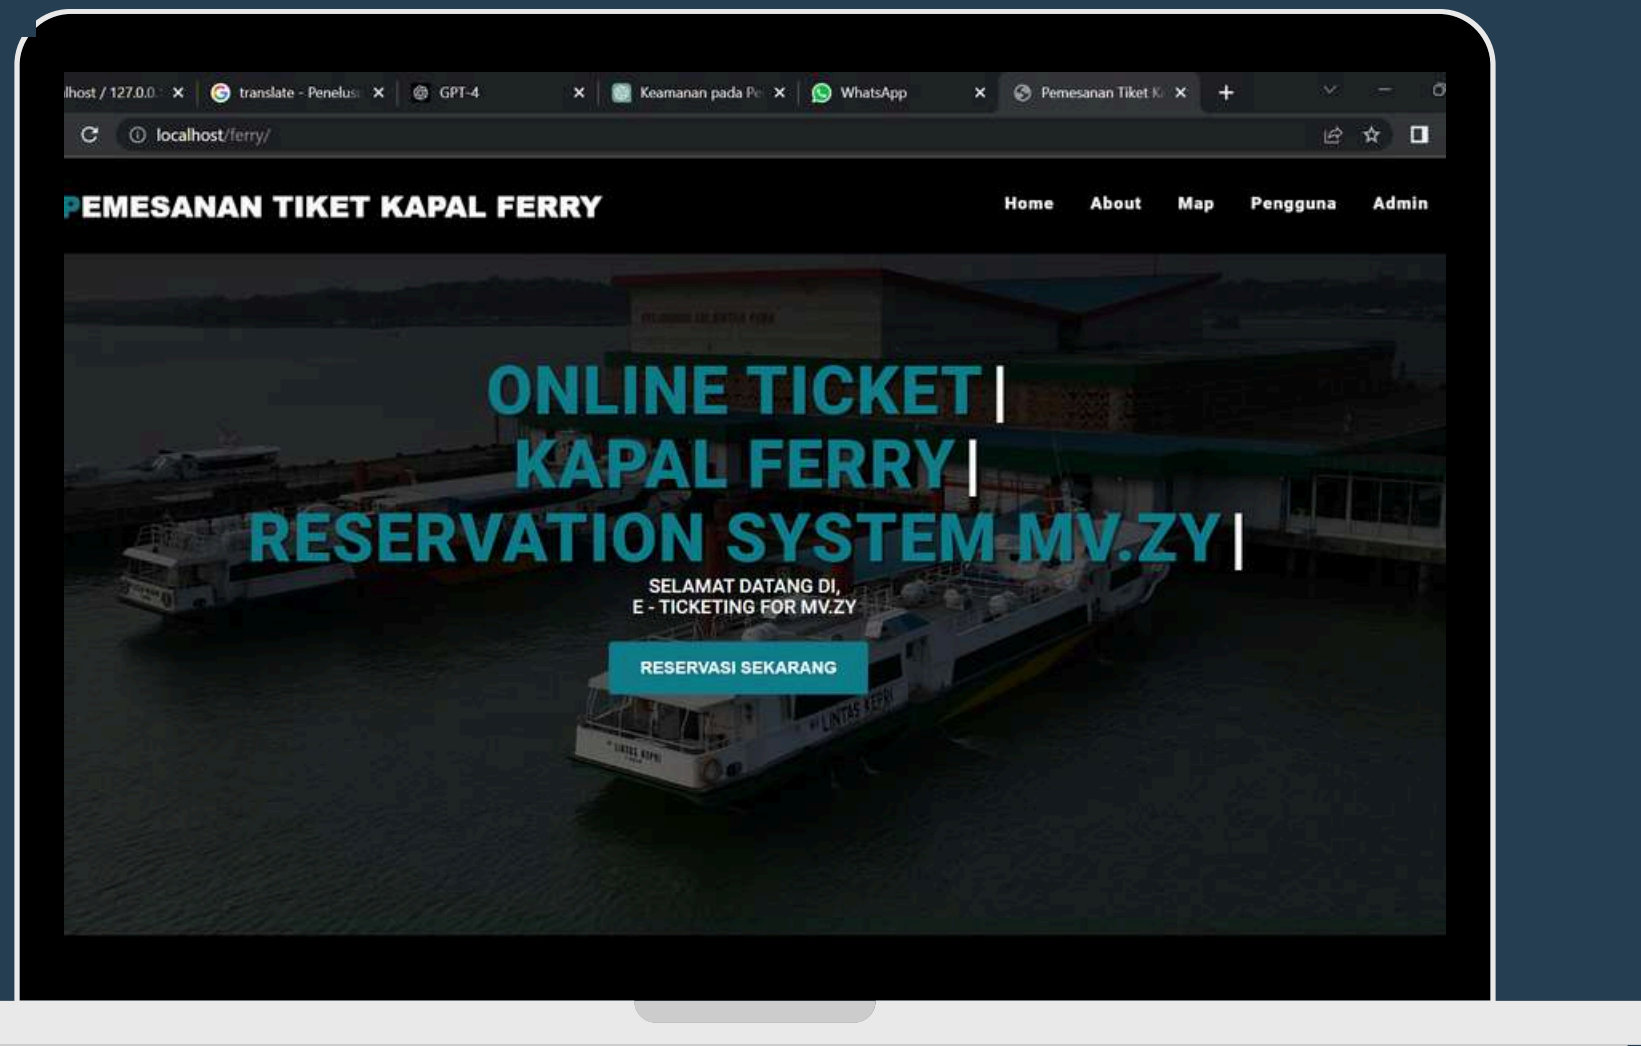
lhost / 127.0.0.
translate - Penelus
GPT-4
Keamanan pada Pe
WhatsApp
Pemesanan Tiket K
localhost/ferry/

PEMESANAN TIKET KAPAL FERRY

Home About Map Pengguna Admin

ONLINE TICKET
KAPAL FERRY
RESERVATION SYSTEM MV.ZY

SELAMAT DATANG DI,
E - TICKETING FOR MV.ZY

RESERVASI SEKARANG

LINTAS KEPRI